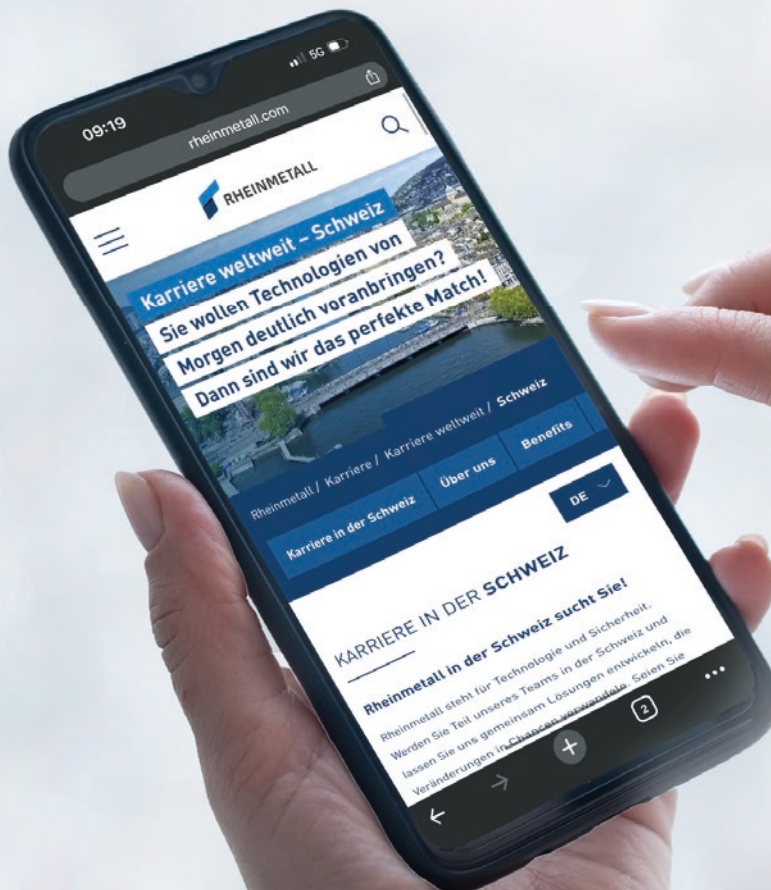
09:19

5G

rheinmetall.com

RHEINMETALL

Karriere weltweit – Schweiz

Sie wollen Technologien von Morgen deutlich voranbringen? Dann sind wir das perfekte Match!

Rheinmetall / Karriere / Karriere weltweit / Schweiz

Karriere in der Schweiz

Über uns

Benefits

DE

KARRIERE IN DER SCHWEIZ

Rheinmetall in der Schweiz sucht Sie!

Rheinmetall steht für Technologie und Sicherheit. Werden Sie Teil unseres Teams in der Schweiz und lassen Sie uns gemeinsam Lösungen entwickeln, die Veränderungen in Chancen verwandeln. Seien Sie

2